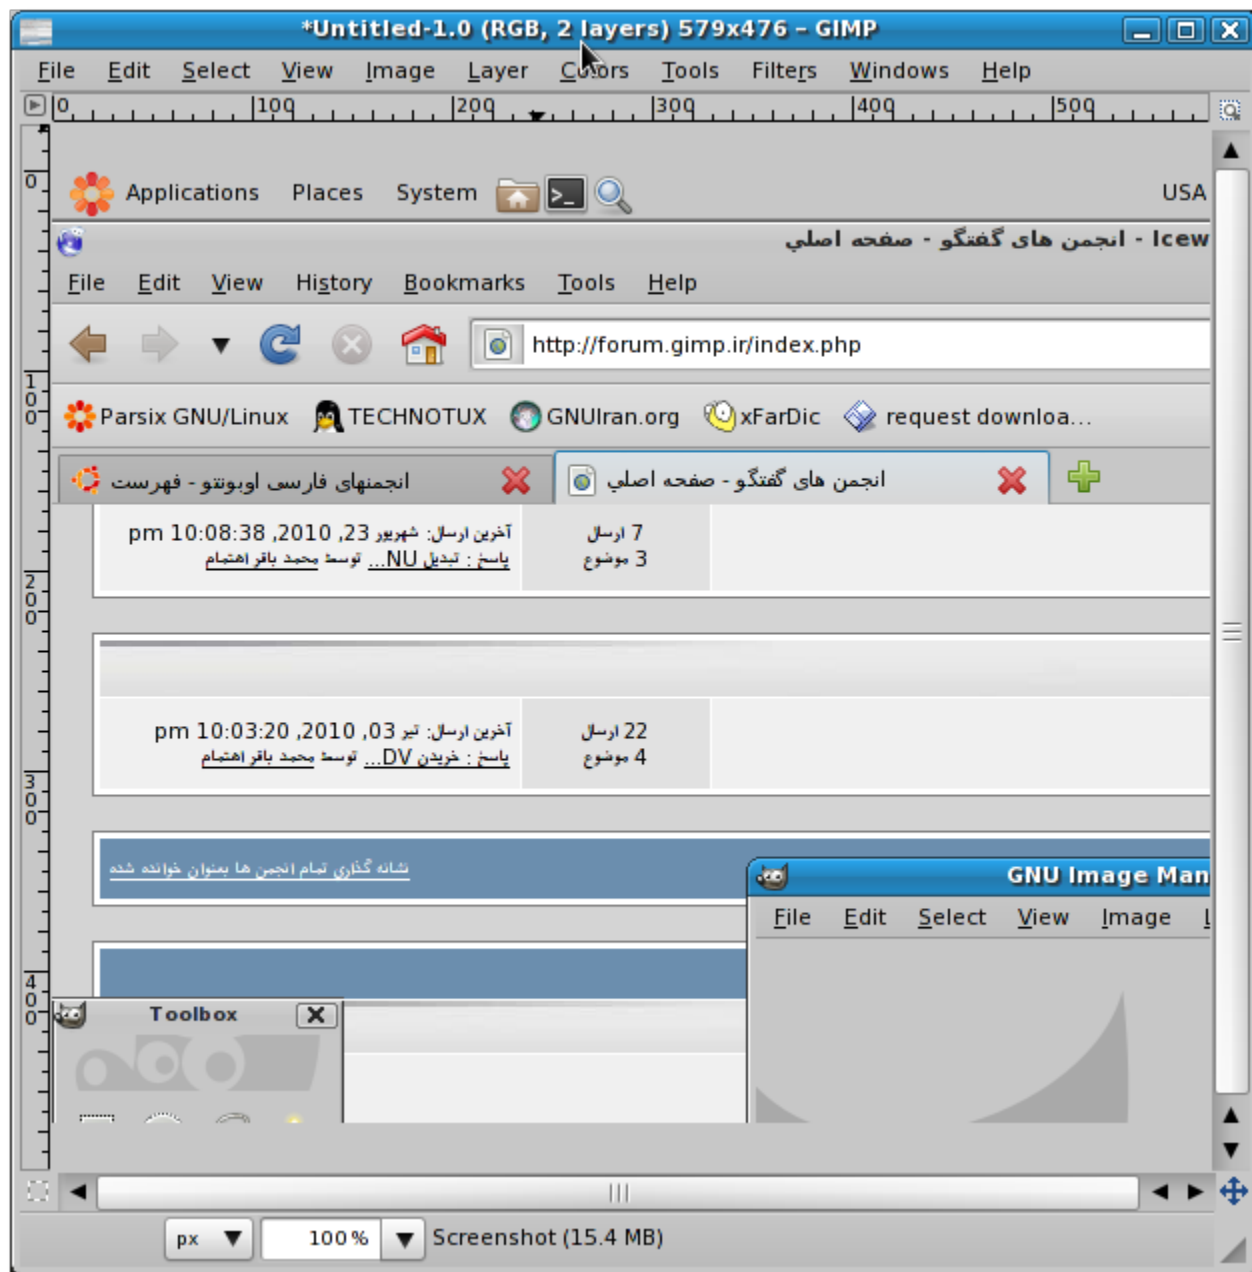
*Untitled-1.0 (RGB, 2 layers) 579x476 – GIMP

File Edit Select View Image Layer Colors Tools Filters Windows Help

0 100 200 300 400 500

0 100 200 300 400

Applications Places System USA

انجمن های گفتگو - صفحه اصلی - Icew

File Edit View History Bookmarks Tools Help

http://forum.gimp.ir/index.php

Parsix GNU/Linux TECHNOTUX GNUIran.org xFarDic request downloa...

انجمنهای فارسی اوبونتو - فهرست

انجمن های گفتگو - صفحه اصلی

آخرین ارسال: شهریور 23, 2010 10:08:38 pm
پاسخ : تبدیل NU... توسط محمد باقر اهتمام

7 ارسال
3 موضوع

آخرین ارسال: تیر 03, 2010 10:03:20 pm
پاسخ : خریدن DV... توسط محمد باقر اهتمام

22 ارسال
4 موضوع

نشانه گذاری تمام انجمن ها بعنوان خوانده شده

GNU Image Man

File Edit Select View Image

Toolbox

px 100% Screenshot (15.4 MB)